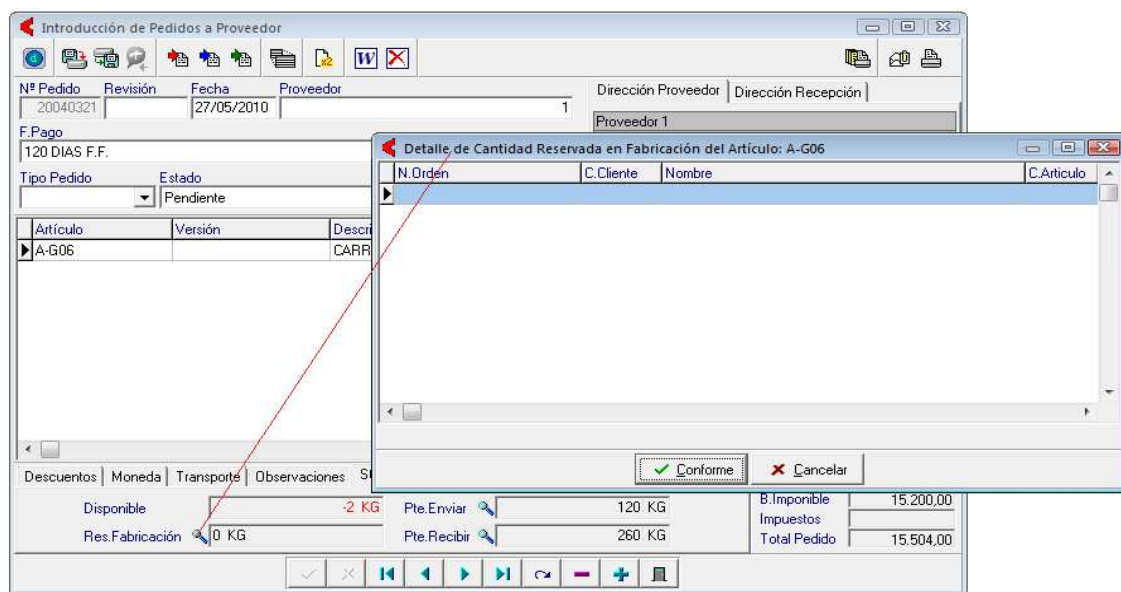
Introducción de Pedidos a Proveedor

Nº Pedido
20040321
Revisión
Fecha
27/05/2010
Proveedor
1

Dirección Proveedor | Dirección Recepción

Proveedor 1

F.Pago
120 DIAS F.F.

Tipo Pedido
Estado
Pendiente

| Artículo | Versión | Descri |
|---|---|---|
| A-G06 | | CARR |

Descuentos | Moneda | Transporte | Observaciones | St

Disponible -2 KG
Res.Fabricación 0 KG
Pte.Enviar 120 KG
Pte.Recibir 260 KG
B.Imponible 15.200,00
Impuestos
Total Pedido 15.504,00

Detalle de Cantidad Reservada en Fabricación del Artículo: A-G06

| N.Orden | C.Cliente | Nombre | C.Articulo |
|---|---|---|---|
| | | | |

Conforme
Cancelar